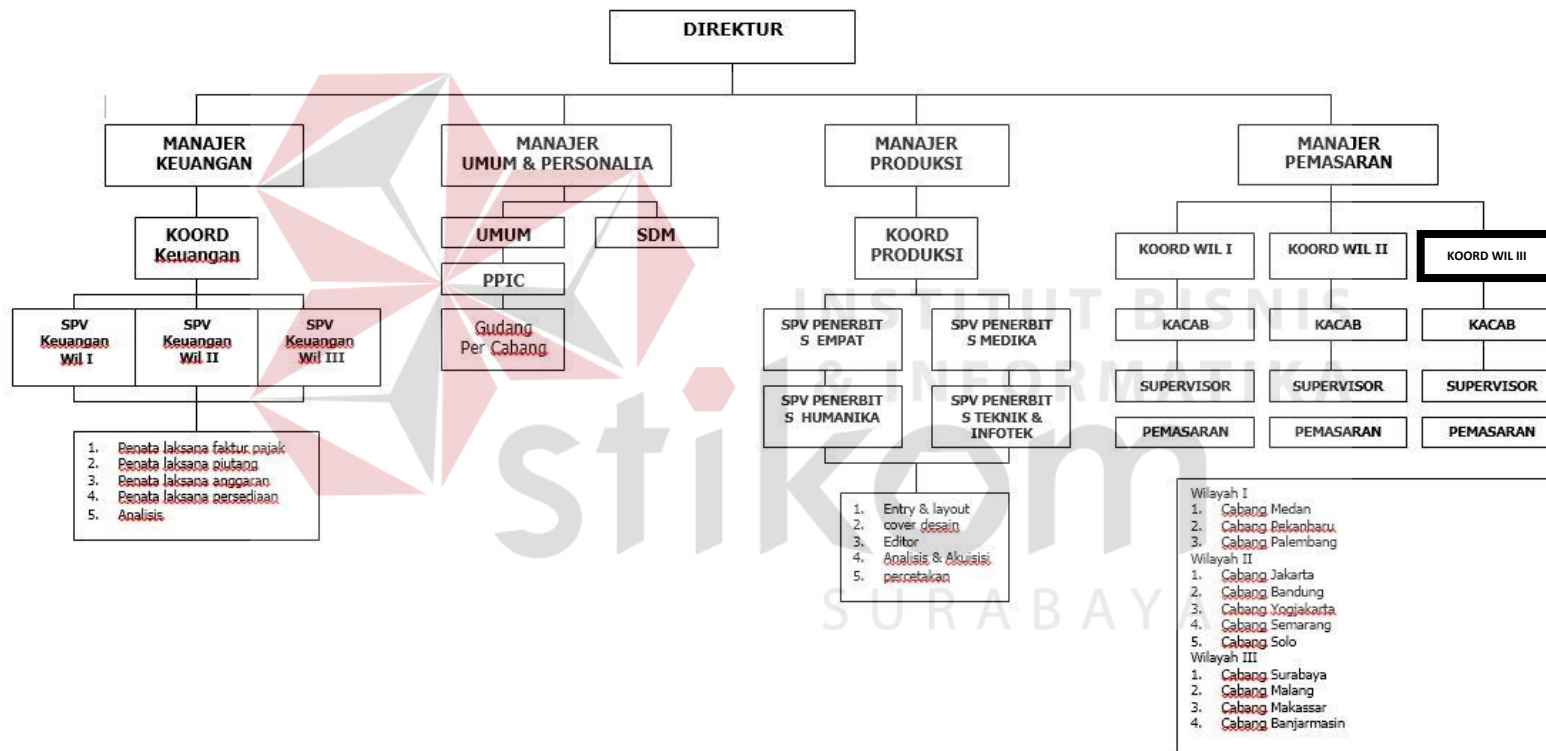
DIREKTUR

MANAJER KEUANGAN

MANAJER UMUM & PERSONALIA

MANAJER PRODUKSI

MANAJER PEMASARAN

KOORD Keuangan

UMUM

SDM

PPIC

Gudang Per Cabang

KOORD PRODUKSI

KOORD WIL I

KOORD WIL II

KOORD WIL III

SPV Keuangan Wil I

SPV Keuangan Wil II

SPV Keuangan Wil III

SPV PENERBIT S EMPAT

SPV PENERBIT S MEDIKA

SPV PENERBIT S HUMANIKA

SPV PENERBIT S TEKNIK & INFOTEK

KACAB

KACAB

KACAB

SUPERVISOR

SUPERVISOR

SUPERVISOR

PEMASARAN

PEMASARAN

PEMASARAN

1. Penata laksana faktur pajak
2. Penata laksana piutang
3. Penata laksana anggaran
4. Penata laksana persediaan
5. Analisis

1. Entry & layout
2. cover desain
3. Editor
4. Analisis & Akuisisi
5. percetakan

Wilayah I
1. Cabang Medan
2. Cabang Pekanbaru
3. Cabang Palembang
Wilayah II
1. Cabang Jakarta
2. Cabang Bandung
3. Cabang Yogjakarta
4. Cabang Semarang
5. Cabang Solo
Wilayah III
1. Cabang Surabaya
2. Cabang Malang
3. Cabang Makassar
4. Cabang Banjarmasin

INSTITUT BISNIS & INFORMATIKA stikom SURABAYA